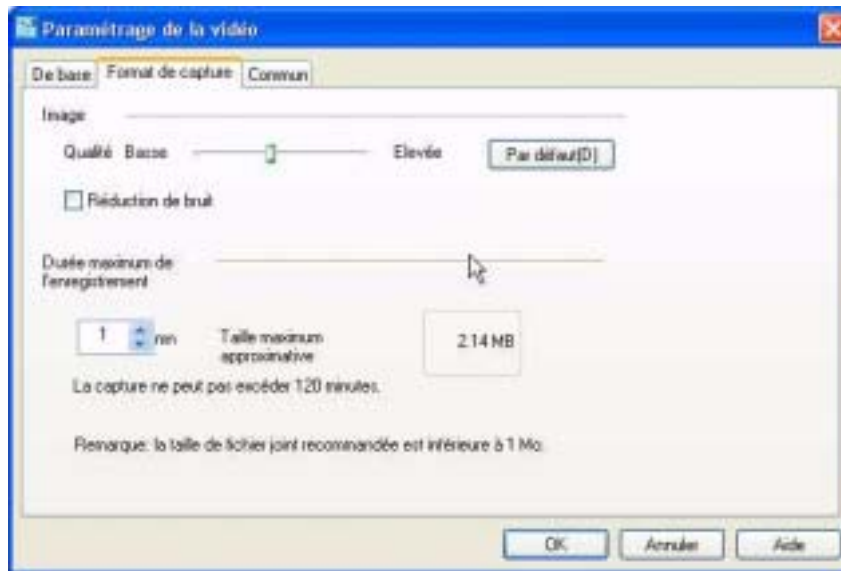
Paramétrage de la vidéo

De base | Format de capture | Commun

Image

Qualité Basse Elevée Par défaut(D)

Réduction de bruit

Durée maximum de l'enregistrement

1 mn Taille maximum approximative 2.14 MB

La capture ne peut pas excéder 120 minutes.

Remarque: la taille de fichier joint recommandée est inférieure à 1 Mo.

OK Annuler Aide